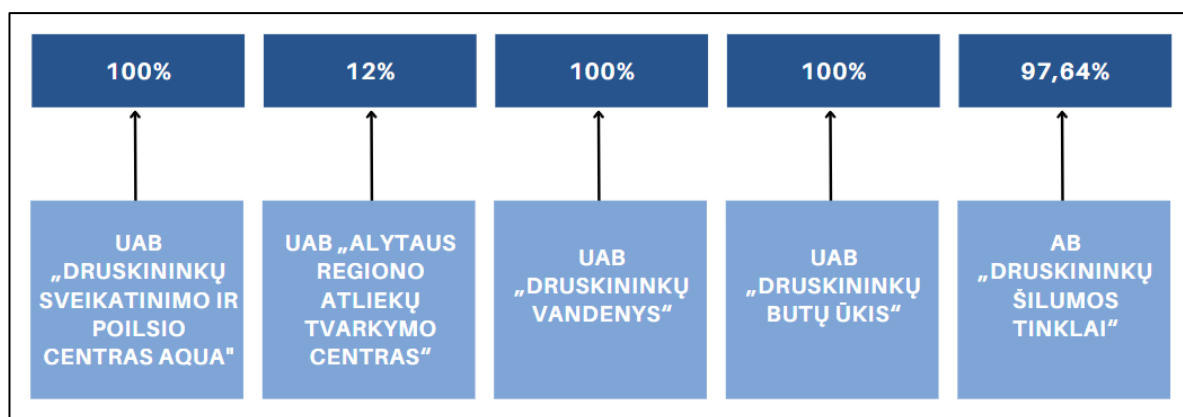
100%

12%

100%

100%

97,64%

UAB „DRUSKININKŲ SVEIKATINIMO IR POILSIO CENTRAS AQUA"

UAB „ALYTAUS REGIONO ATLIEKŲ TVARKYMO CENTRAS“

UAB „DRUSKININKŲ VANDENYS“

UAB „DRUSKININKŲ BUTŲ ŪKIS“

AB „DRUSKININKŲ ŠILUMOS TINKLAI“